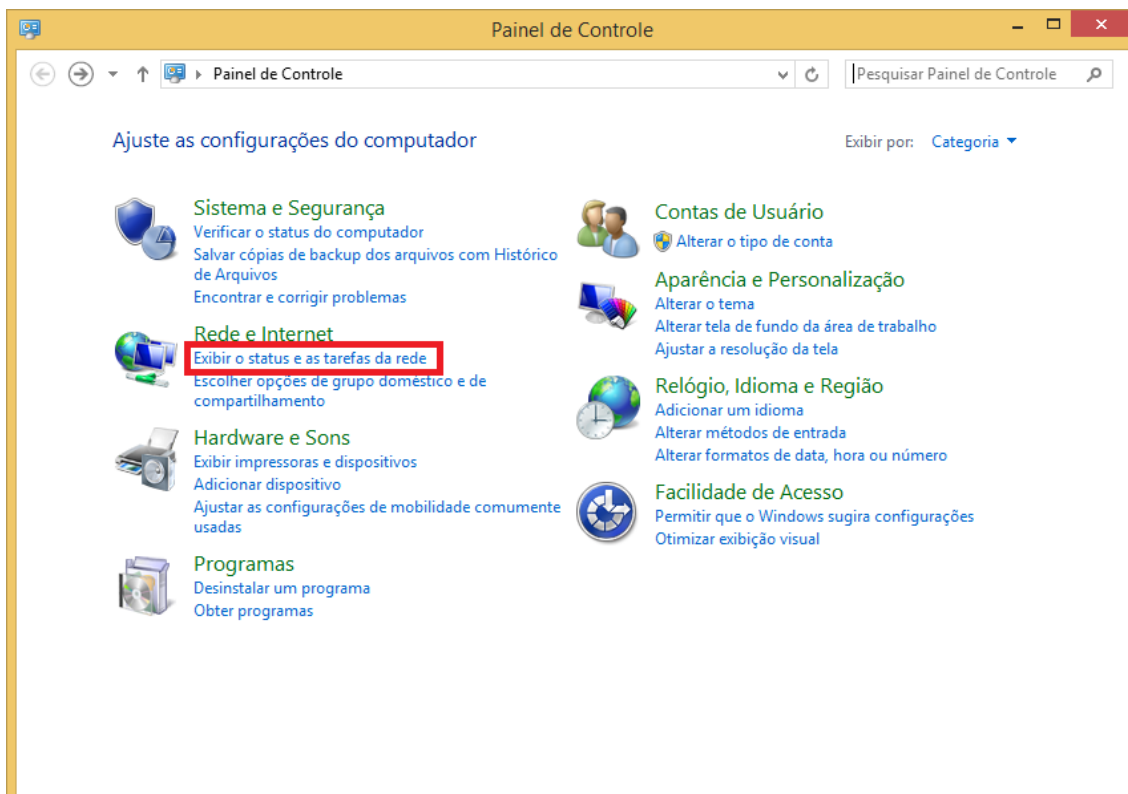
Painel de Controle

Painel de Controle

Pesquisar Painel de Controle

Ajuste as configurações do computador

Exibir por: Categoria

Sistema e Segurança
Verificar o status do computador
Salvar cópias de backup dos arquivos com Histórico de Arquivos
Encontrar e corrigir problemas

Rede e Internet
Exibir o status e as tarefas da rede
Escolher opções de grupo doméstico e de compartilhamento

Hardware e Sons
Exibir impressoras e dispositivos
Adicionar dispositivo
Ajustar as configurações de mobilidade comumente usadas

Programas
Desinstalar um programa
Obter programas

Contas de Usuário
Alterar o tipo de conta

Aparência e Personalização
Alterar o tema
Alterar tela de fundo da área de trabalho
Ajustar a resolução da tela

Relógio, Idioma e Região
Adicionar um idioma
Alterar métodos de entrada
Alterar formatos de data, hora ou número

Facilidade de Acesso
Permitir que o Windows sugira configurações
Otimizar exibição visual